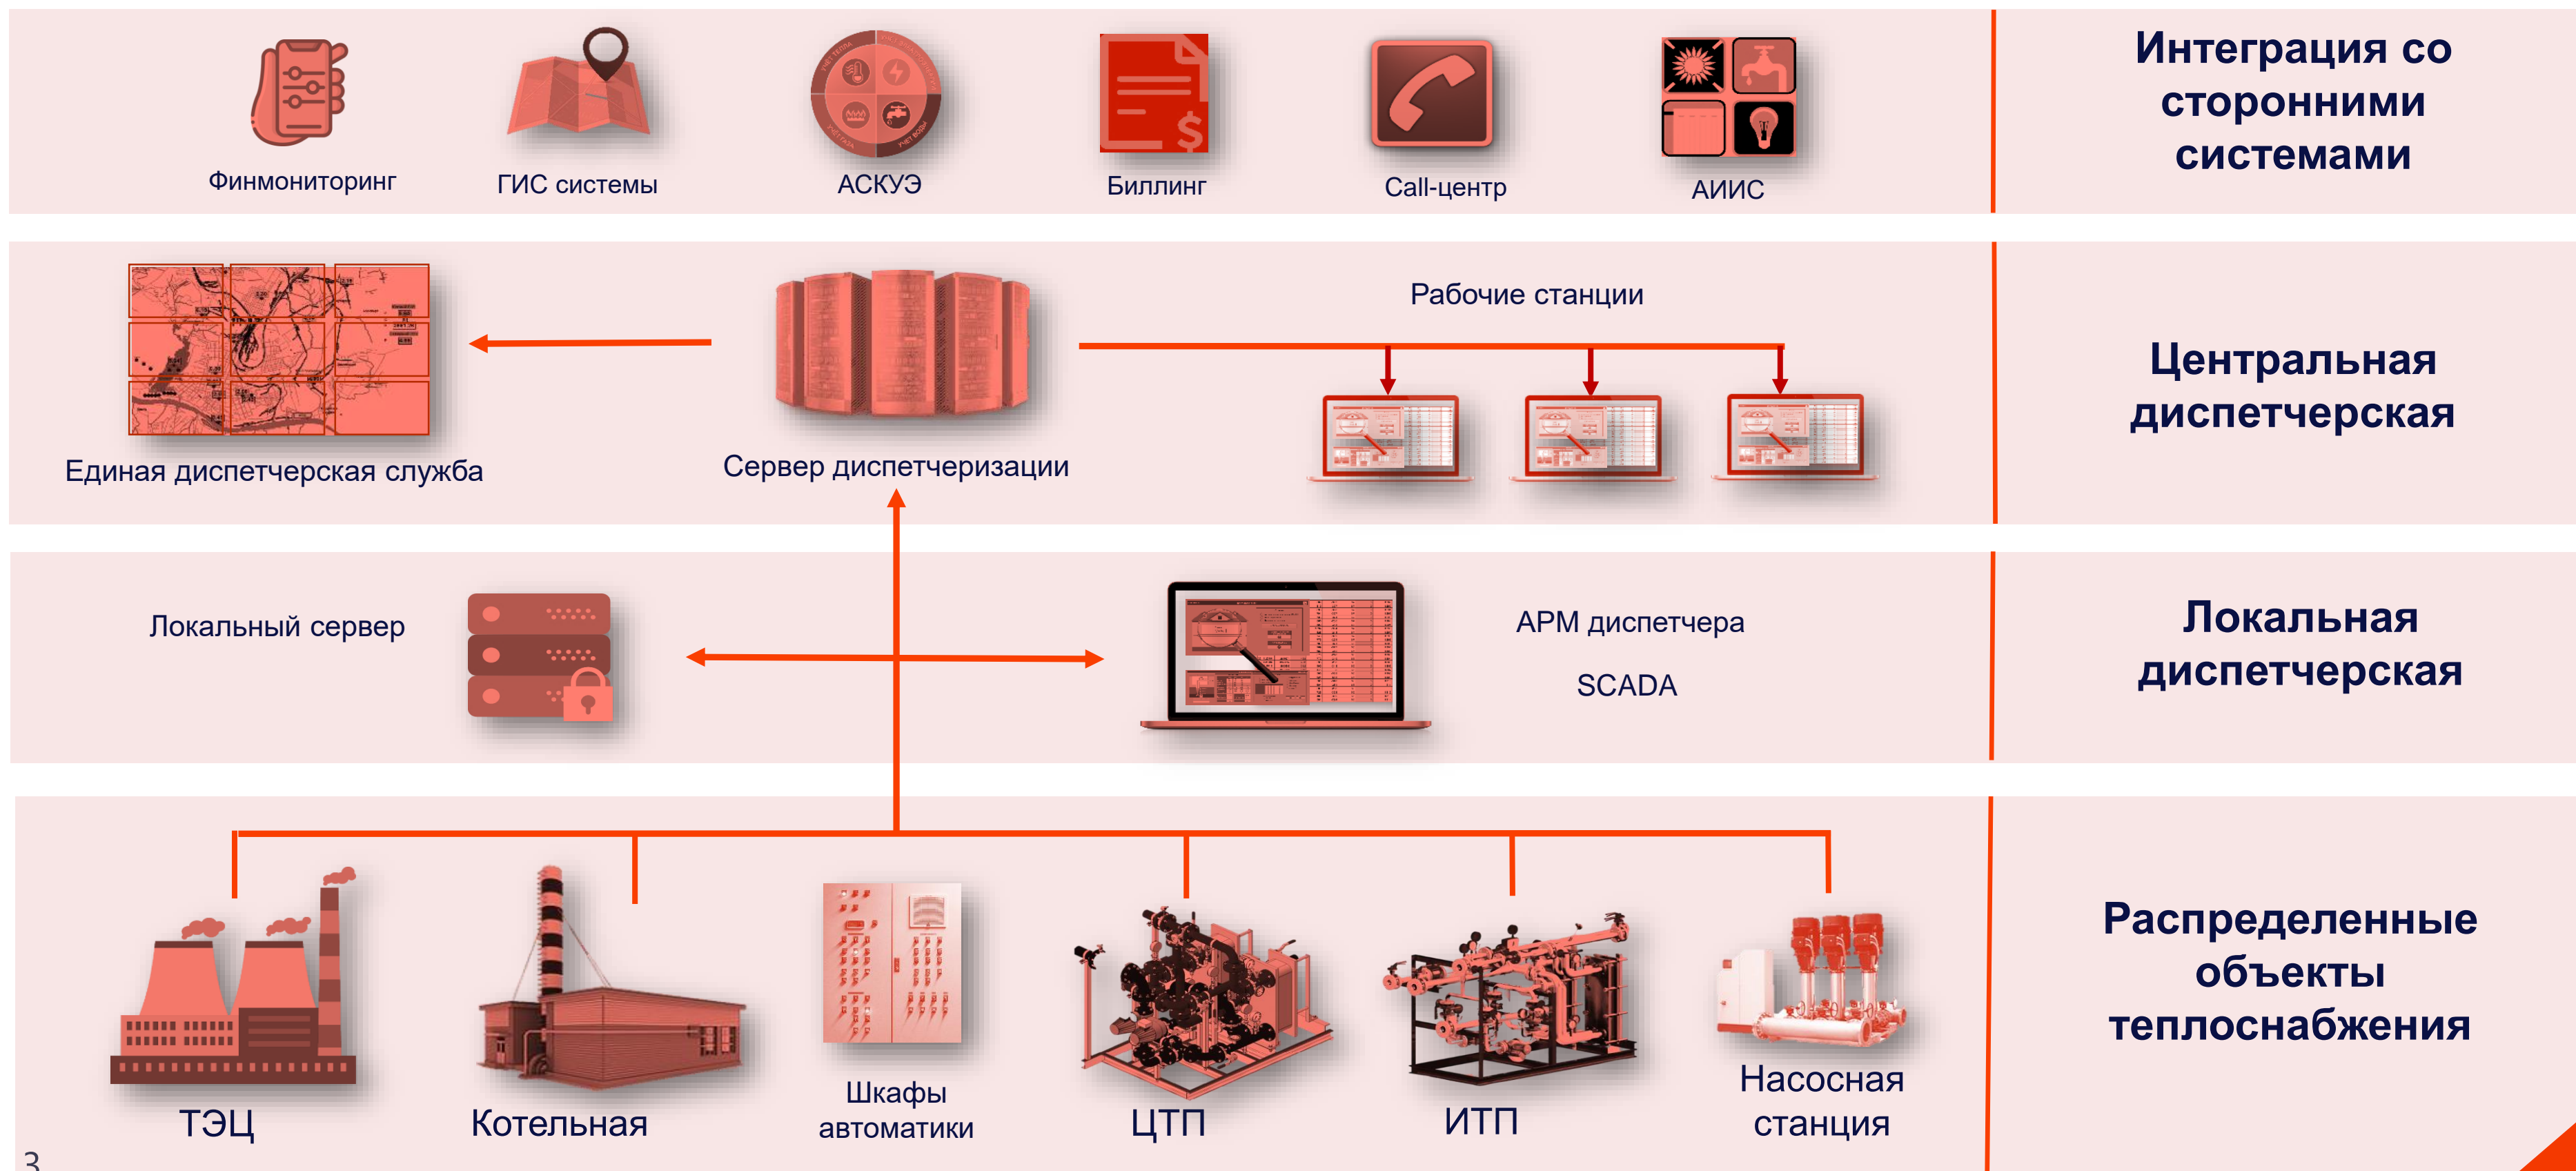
Финмониторинг

ГИС системы

АСКУЭ

Биллинг

Call-центр

АИИС

Интеграция со сторонними системами

Единая диспетчерская служба

Сервер диспетчеризации

Рабочие станции

Центральная диспетчерская

Локальный сервер

АРМ диспетчера

SCADA

Локальная диспетчерская

ТЭЦ

Котельная

Шкафы автоматики

ЦТП

ИТП

Насосная станция

Распределенные объекты теплоснабжения

3